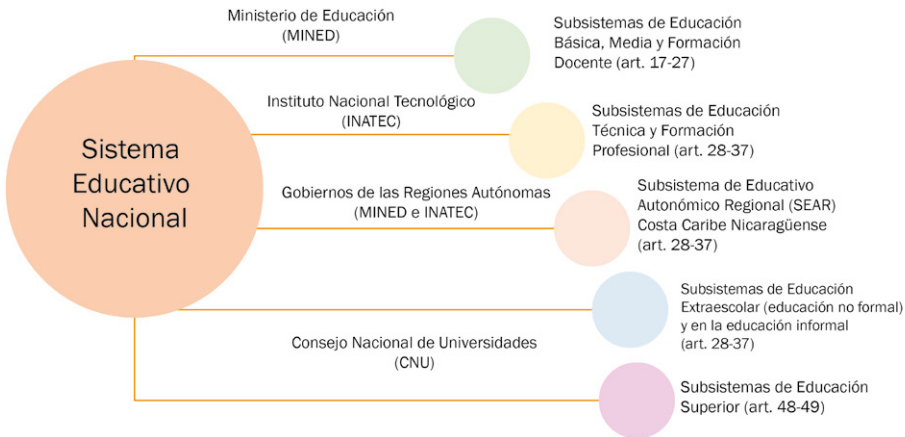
Sistema Educativo Nacional

Ministerio de Educación (MINED)

Subsistemas de Educación Básica, Media y Formación Docente (art. 17-27)

Instituto Nacional Tecnológico (INATEC)

Subsistemas de Educación Técnica y Formación Profesional (art. 28-37)

Gobiernos de las Regiones Autónomas (MINED e INATEC)

Subsistema de Educativo Autonómico Regional (SEAR) Costa Caribe Nicaragüense (art. 28-37)

Subsistemas de Educación Extraescolar (educación no formal) y en la educación informal (art. 28-37)

Consejo Nacional de Universidades (CNU)

Subsistemas de Educación Superior (art. 48-49)